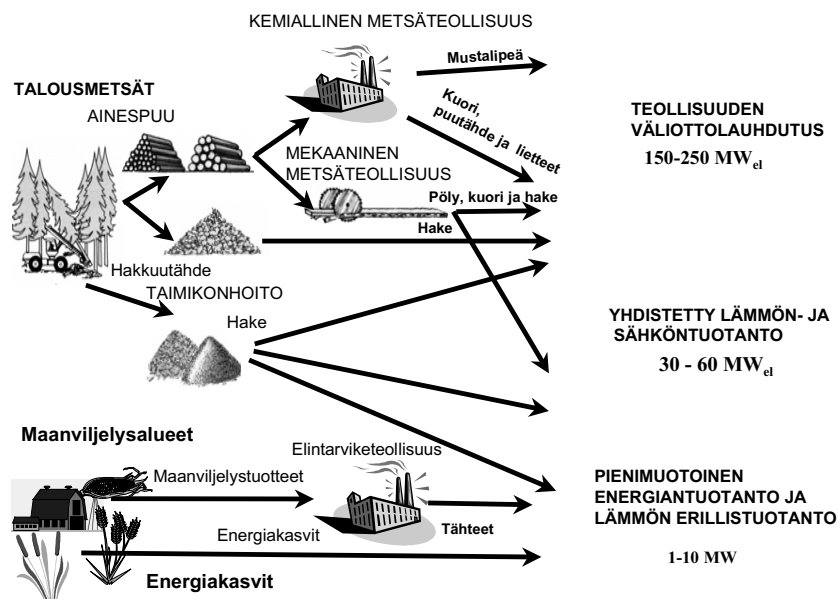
KEMIALLINEN METSÄTEOLLISUUS

Mustalipeä

TALOUSMETSÄT

AINESPUU

Kuori, puutähde ja lietteet

TEOLLISUUDEN VÄLIOTTOLAUHDUTUS

150-250 MW$_{el}$

MEKAANINEN METSÄTEOLLISUUS

Pöly, kuori ja hake

Hake

Hakkuutähde

TAIMIKONHOITO

Hake

YHDISTETTY LÄMMÖN- JA SÄHKÖNTUOTANTO

30 - 60 MW$_{el}$

Maanviljelysalueet

Elintarviketeollisuus

Maanviljelystuotteet

PIENIMUOTOINEN ENERGIANTUOTANTO JA LÄMMÖN ERILLISTUOTANTO

Tähteet

Energiakasvit

1-10 MW

Energiakasvit